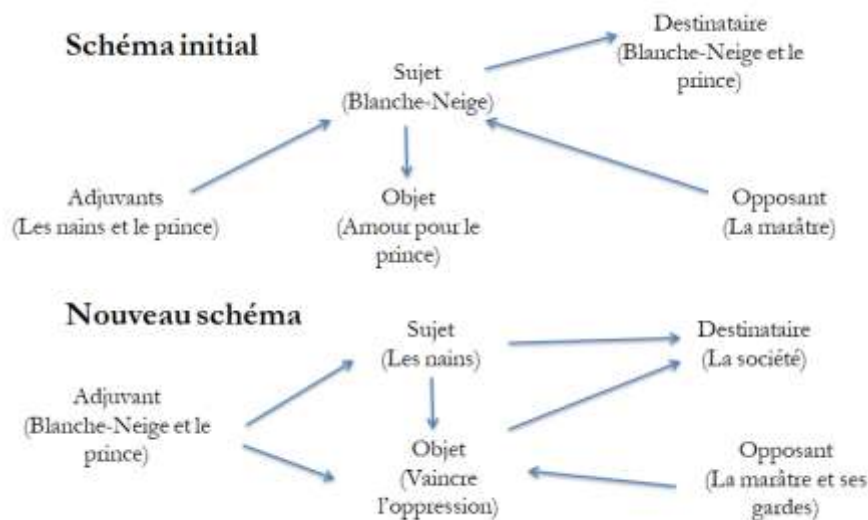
Schéma initial

Destinataire
(Blanche-Neige et le prince)

Sujet
(Blanche-Neige)

Adjuvants
(Les nains et le prince)

Objet
(Amour pour le prince)

Opposant
(La marâtre)

Nouveau schéma

Sujet
(Les nains)

Destinataire
(La société)

Adjuvant
(Blanche-Neige et le prince)

Objet
(Vaincre l'oppression)

Opposant
(La marâtre et ses gardes)